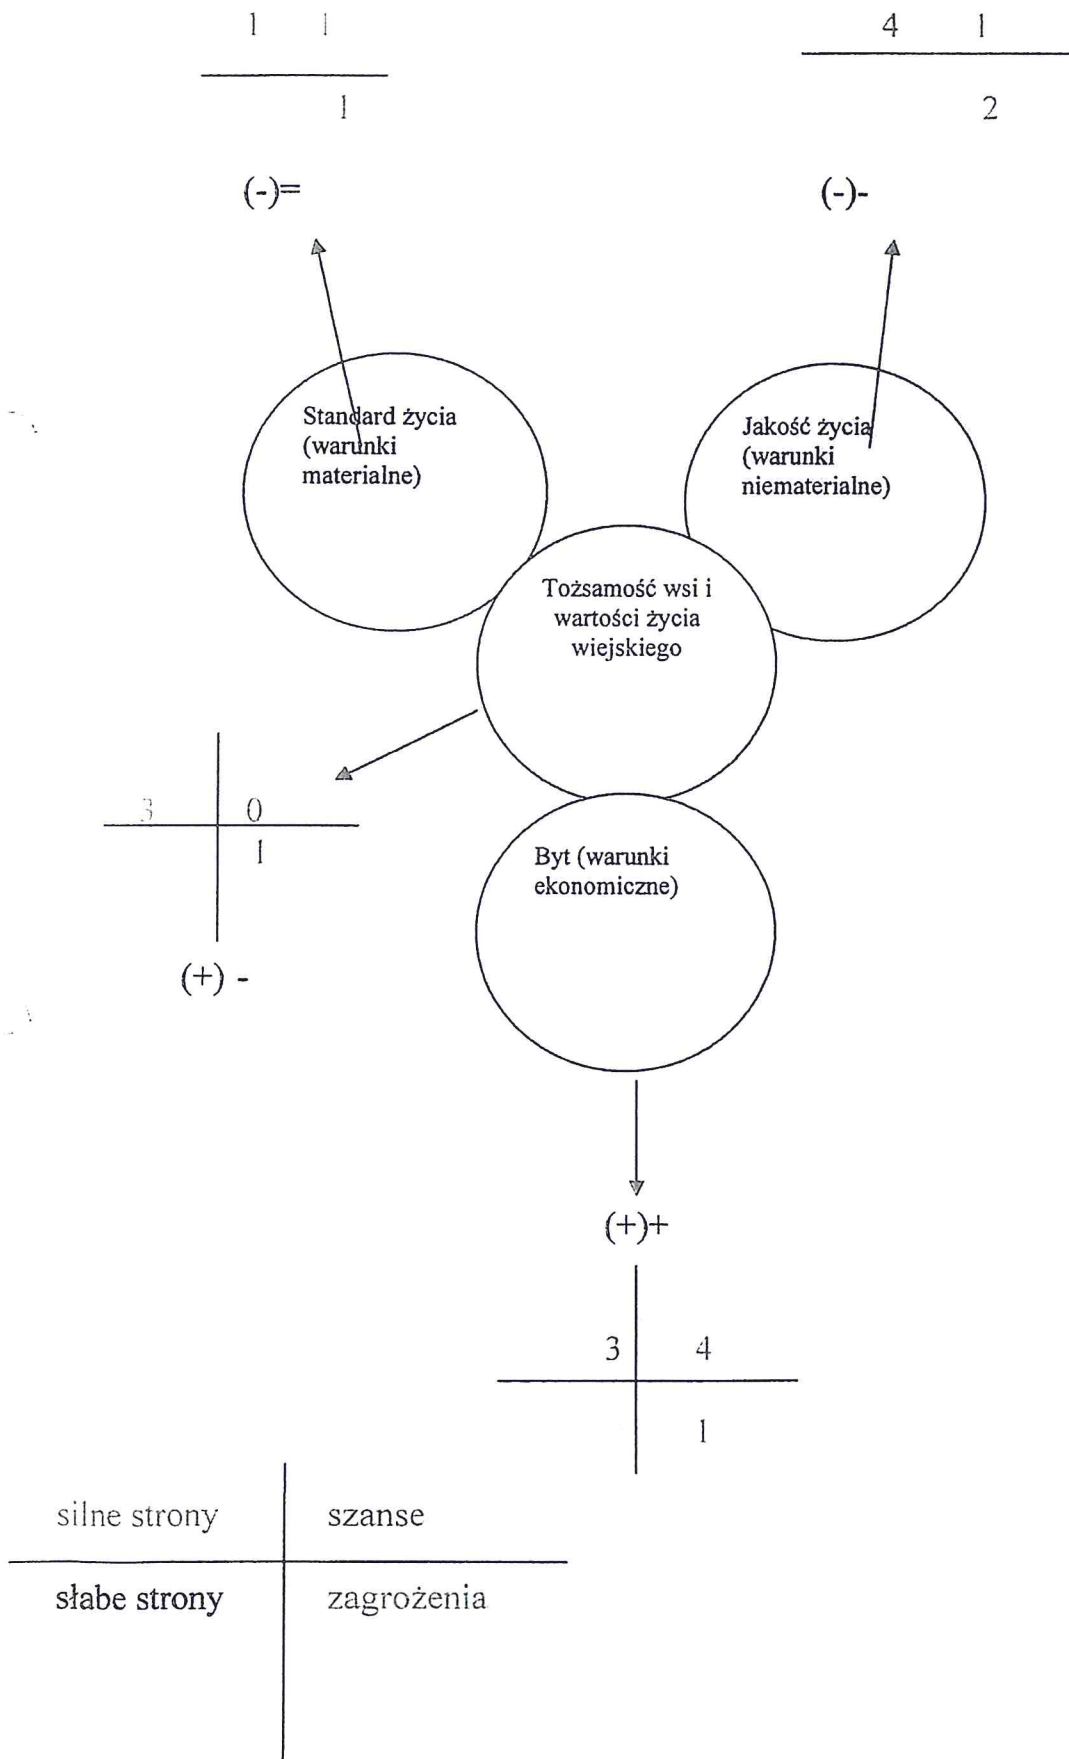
1 1
1

(-)=

4 1
2

(-)-

Standard życia (warunki materialne)

Jakość życia (warunki niematerialne)

Tożsamość wsi i wartości życia wiejskiego

3 0
1

(+) -

Byt (warunki ekonomiczne)

(+)+

3 4
1

| silne strony | szanse |
|---|---|
| słabe strony | zagrożenia |